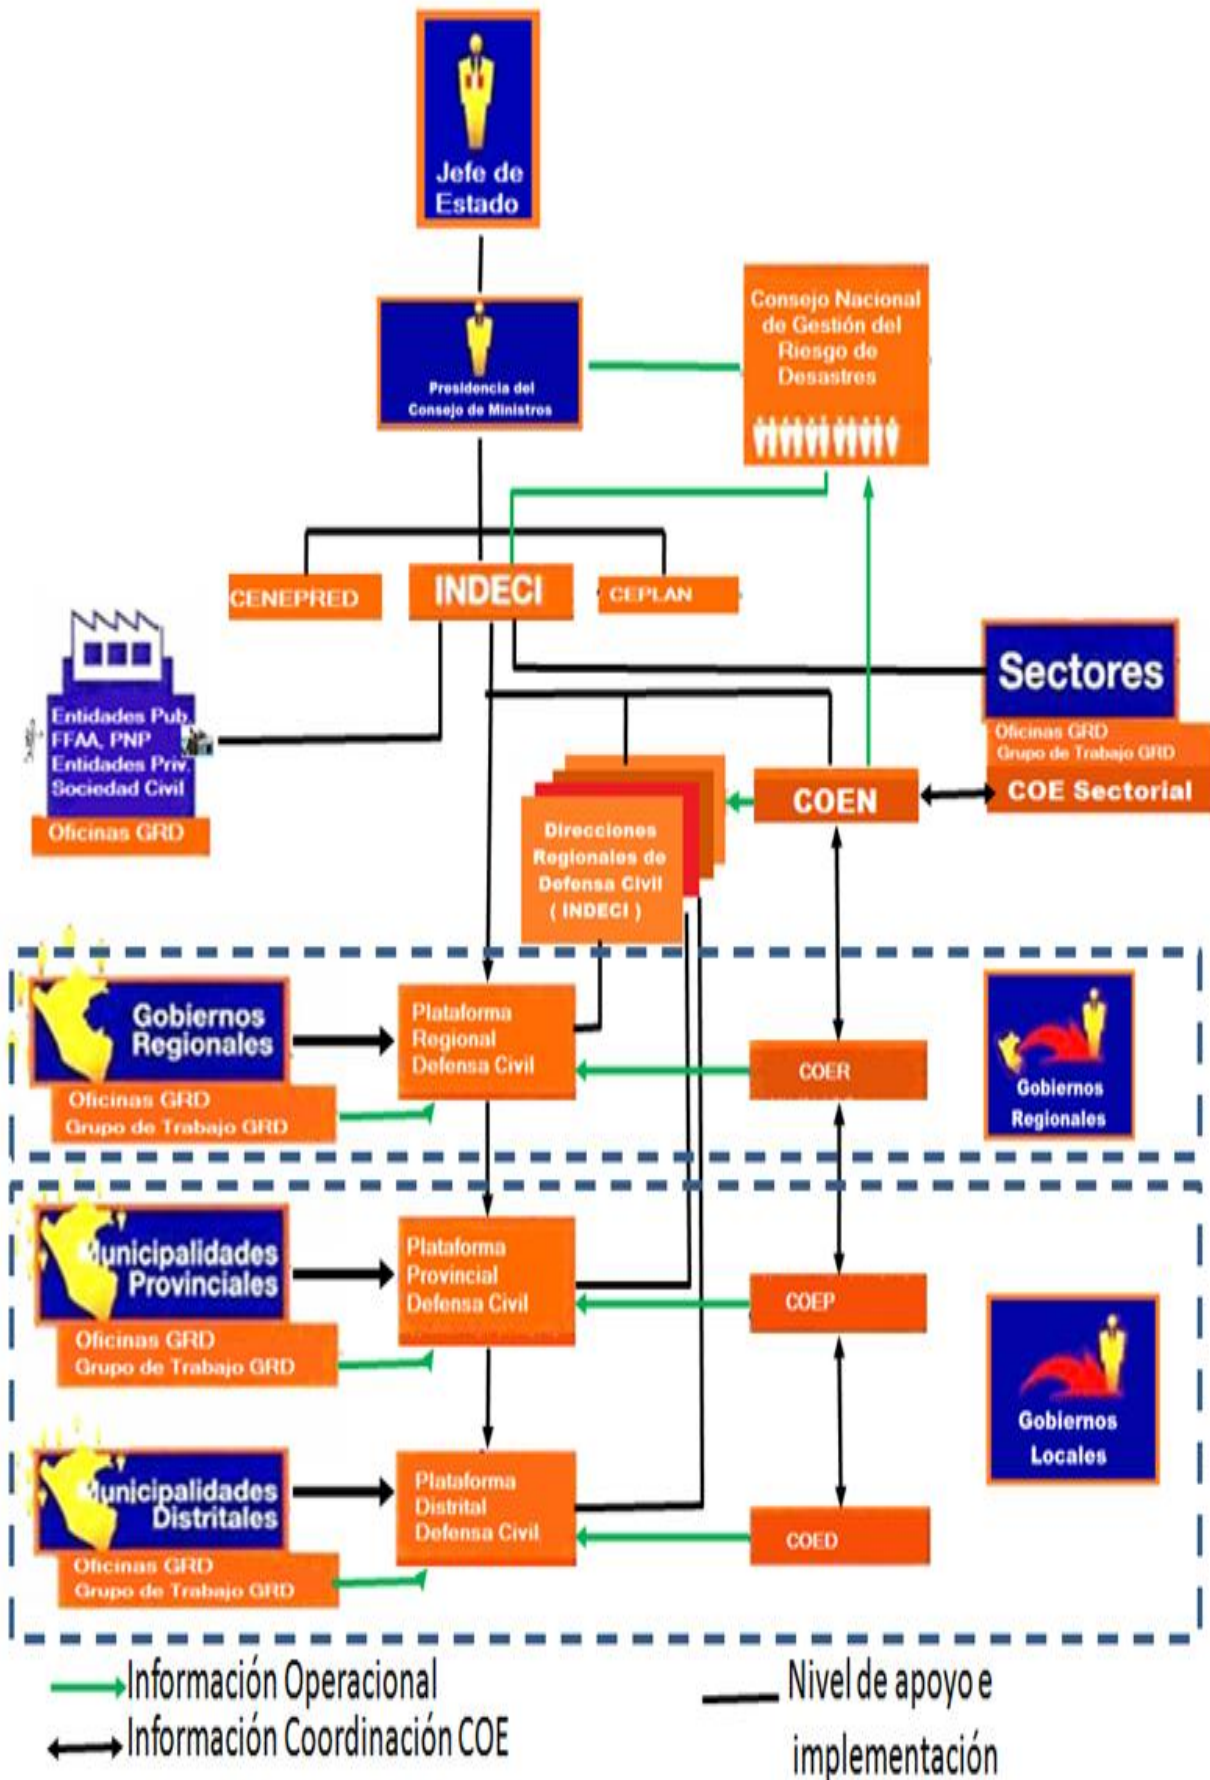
Jefe de Estado

Presidencia del Consejo de Ministros

Consejo Nacional de Gestión del Riesgo de Desastres

CENEPRED

INDECI

CEPLAN

Sectores
Oficinas GRD
Grupo de Trabajo GRD

Entidades Pub.
FFAA, PNP
Entidades Priv.
Sociedad Civil
Oficinas GRD

COEN

COE Sectorial

Direcciones Regionales de Defensa Civil ( INDECI )

Gobiernos Regionales
Oficinas GRD
Grupo de Trabajo GRD

Plataforma Regional Defensa Civil

COER

Gobiernos Regionales

Municipalidades Provinciales
Oficinas GRD
Grupo de Trabajo GRD

Plataforma Provincial Defensa Civil

COEP

Gobiernos Locales

Municipalidades Distritales
Oficinas GRD
Grupo de Trabajo GRD

Plataforma Distrital Defensa Civil

COED

Información Operacional
Información Coordinación COE

Nivel de apoyo e implementación